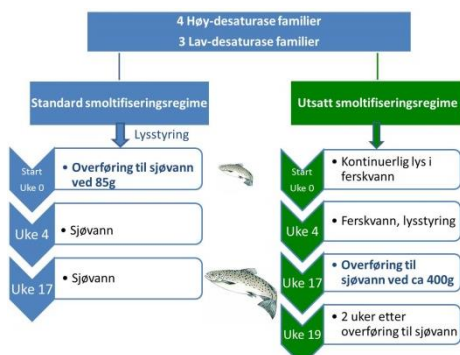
4 Høy-desaturase familier
3 Lav-desaturase familier

Standard smoltifiseringsregime

Lysstyring

Start Uke 0
• Overføring til sjøvann ved 85g

Uke 4
• Sjøvann

Uke 17
• Sjøvann

Utsatt smoltifiseringsregime

Start Uke 0
• Kontinuerlig lys i ferskvann

Uke 4
• Ferskvann, lysstyring

Uke 17
• Overføring til sjøvann ved ca 400g

Uke 19
• 2 uker etter overføring til sjøvann